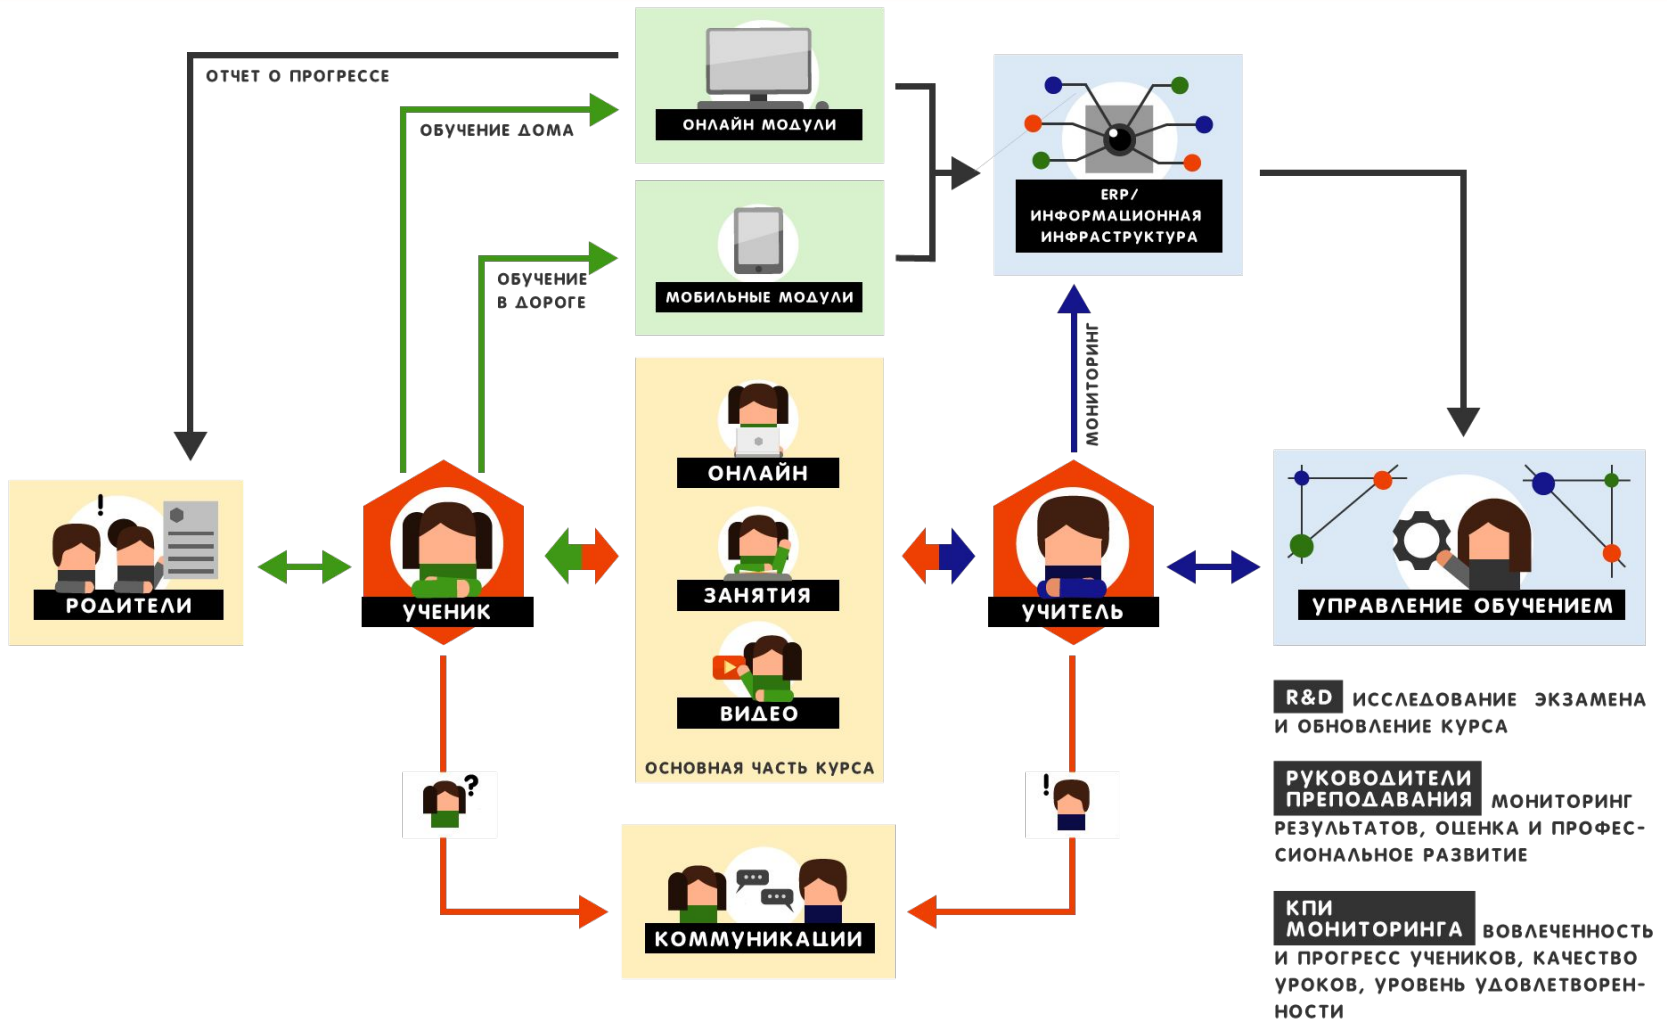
ОТЧЕТ О ПРОГРЕССЕ

ОБУЧЕНИЕ ДОМА

ОНЛАЙН МОДУЛИ

ОБУЧЕНИЕ В ДОРОГЕ

МОБИЛЬНЫЕ МОДУЛИ

ERP/ ИНФОРМАЦИОННАЯ ИНФРАСТРУКТУРА

МОНИТОРИНГ

ОНЛАЙН

ЗАНЯТИЯ

ВИДЕО

ОСНОВНАЯ ЧАСТЬ КУРСА

РОДИТЕЛИ

УЧЕНИК

УЧИТЕЛЬ

УПРАВЛЕНИЕ ОБУЧЕНИЕМ

R&D ИССЛЕДОВАНИЕ ЭКЗАМЕНА И ОБНОВЛЕНИЕ КУРСА

РУКОВОДИТЕЛИ ПРЕПОДАВАНИЯ МОНИТОРИНГ РЕЗУЛЬТАТОВ, ОЦЕНКА И ПРОФЕССИОНАЛЬНОЕ РАЗВИТИЕ

КПИ МОНИТОРИНГА ВОВЛЕЧЕННОСТЬ И ПРОГРЕСС УЧЕНИКОВ, КАЧЕСТВО УРОКОВ, УРОВЕНЬ УДОВЛЕТВОРЕННОСТИ

КОММУНИКАЦИИ